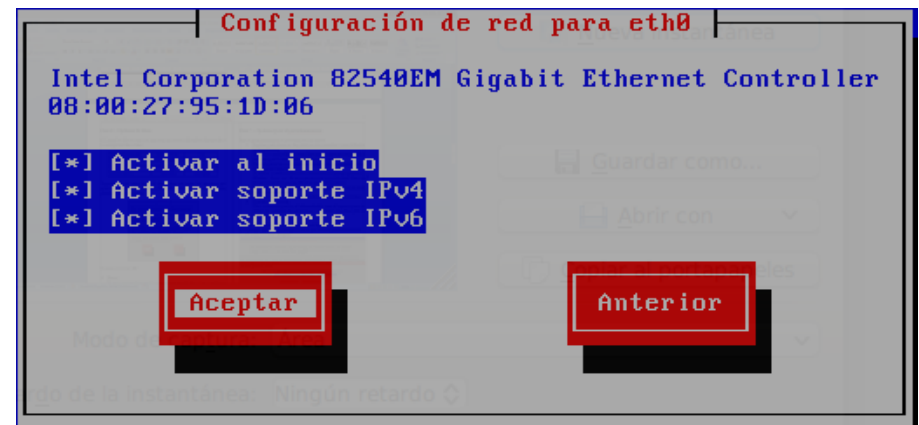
Configuración de red para eth0

Intel Corporation 82540EM Gigabit Ethernet Controller
08:00:27:95:1D:06

[*] Activar al inicio
[*] Activar soporte IPv4
[*] Activar soporte IPv6

Aceptar

Anterior

Guardar como...

Abrir con

Modo d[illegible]

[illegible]rdo de la instantánea: Ningún retardo